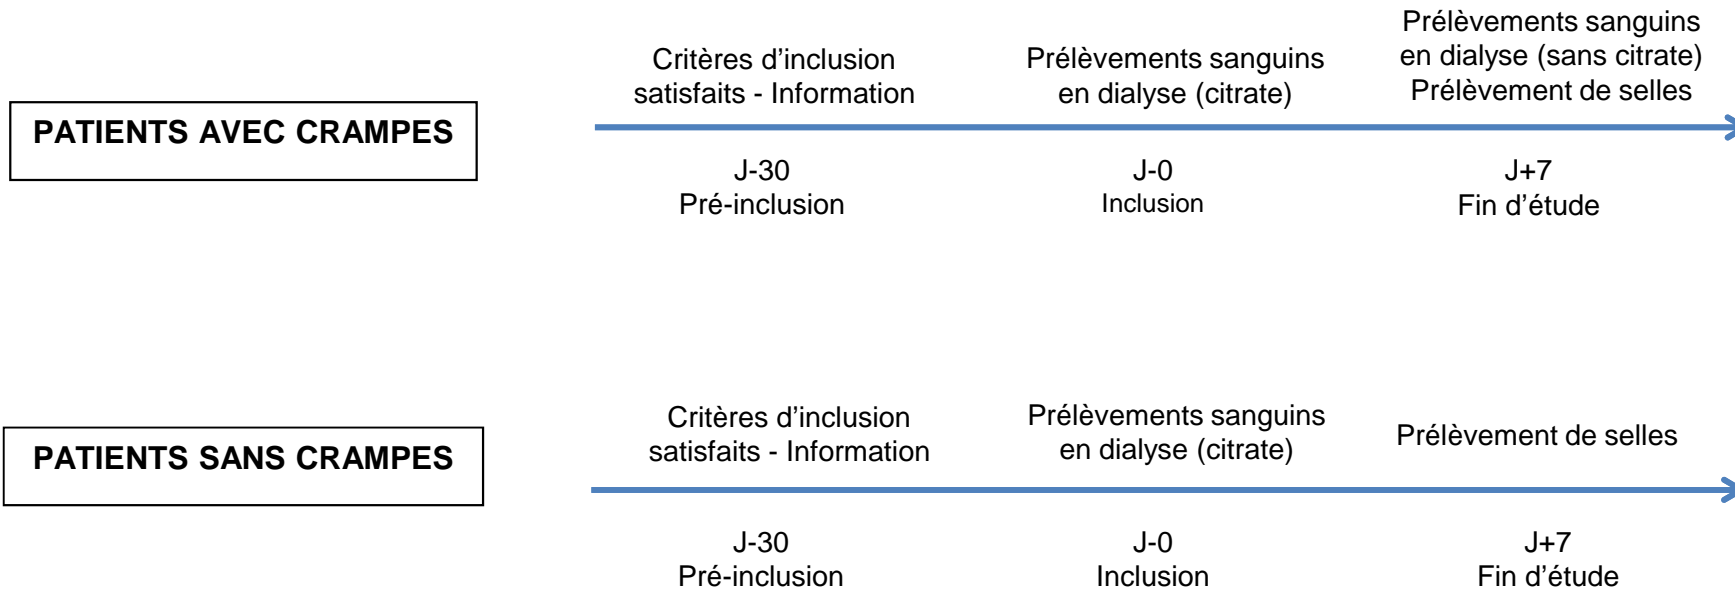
PATIENTS AVEC CRAMPES

Critères d’inclusion satisfaits - Information

Prélèvements sanguins en dialyse (citrate)

Prélèvements sanguins en dialyse (sans citrate) Prélèvement de selles

J-30 Pré-inclusion

J-0 Inclusion

J+7 Fin d’étude

PATIENTS SANS CRAMPES

Critères d’inclusion satisfaits - Information

Prélèvements sanguins en dialyse (citrate)

Prélèvement de selles

J-30 Pré-inclusion

J-0 Inclusion

J+7 Fin d’étude